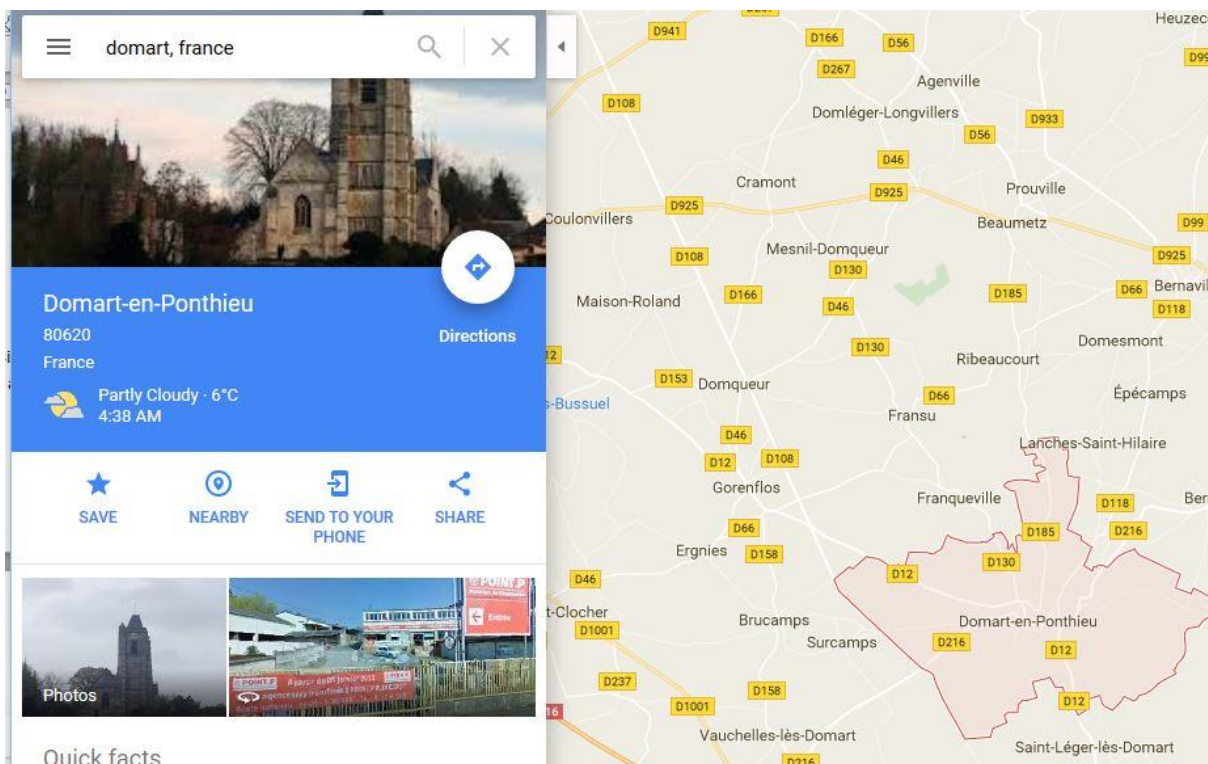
domart, france

Domart-en-Ponthieu
80620
France
Partly Cloudy · 6°C
4:38 AM

Directions

SAVE
NEARBY
SEND TO YOUR PHONE
SHARE

Photos

Quick facts

D941
D166
D56
D267
Heuzec
D99
Agenville
D108
Domléger-Longvillers
D56
D933
D46
Cramont
D925
Prouville
Coulonvillers
D925
Beaumetz
D99
D108
Mesnil-Domqueur
D130
D925
Maison-Roland
D166
D46
D185
D66
Bernavil
D118
D130
Domesmont
Ribeaucourt
D153
Domqueur
-Bussuel
D66
Fransu
Épécamps
D46
D12
D108
Lanches-Saint-Hilaire
Gorenflos
Franqueville
D118
Ber
D66
D185
D216
Ergnies
D158
D130
D12
D46
t-Clocher
D1001
Brucamps
Surcamps
Domart-en-Ponthieu
D216
D12
D237
D158
D1001
D12
Vauchelles-lès-Domart
Saint-Léger-lès-Domart
D216